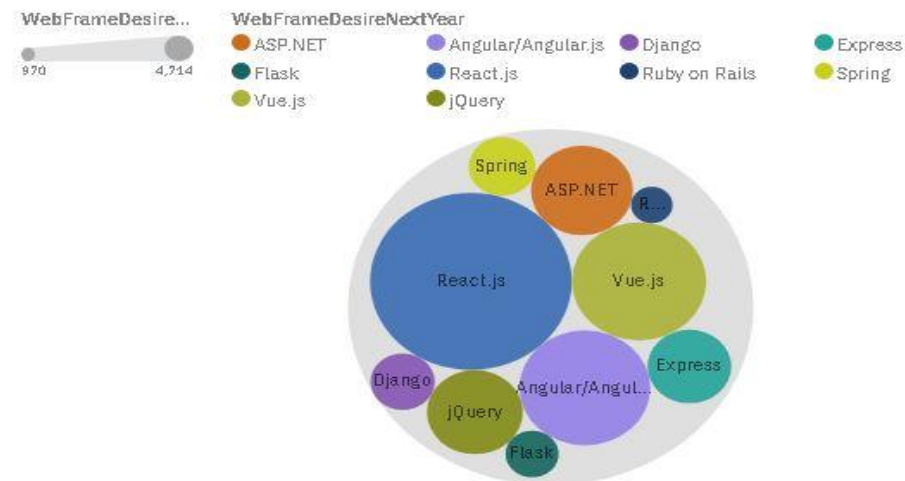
WebFrameDesire...
970 4,714

WebFrameDesireNextYear
ASP.NET
Angular/Angular.js
Django
Express
Flask
React.js
Ruby on Rails
Spring
Vue.js
jQuery

Spring
ASP.NET
R...
React.js
Vue.js
Express
Django
Angular/Angul...
jQuery
Flask